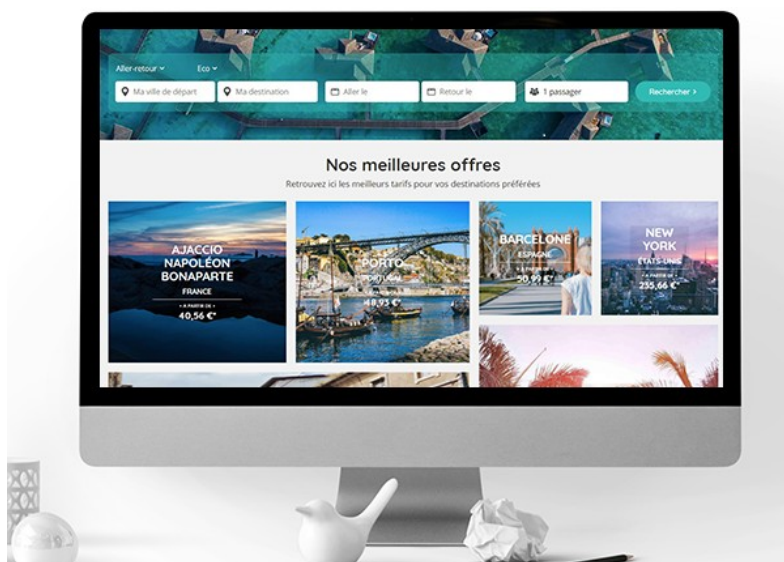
Aller-retour ˅ Eco ˅

Ma ville de départ | Ma destination | Aller le | Retour le | 1 passager | Rechercher ›

Nos meilleures offres

Retrouvez ici les meilleurs tarifs pour vos destinations préférées

AJACCIO NAPOLÉON BONAPARTE
FRANCE
• À PARTIR DE •
40,56 €*

PORTO
PORTUGAL
48,95 €*

BARCELONE
ESPAGNE
• À PARTIR DE •
30,99 €*

NEW YORK
ÉTATS-UNIS
• À PARTIR DE •
255,66 €*